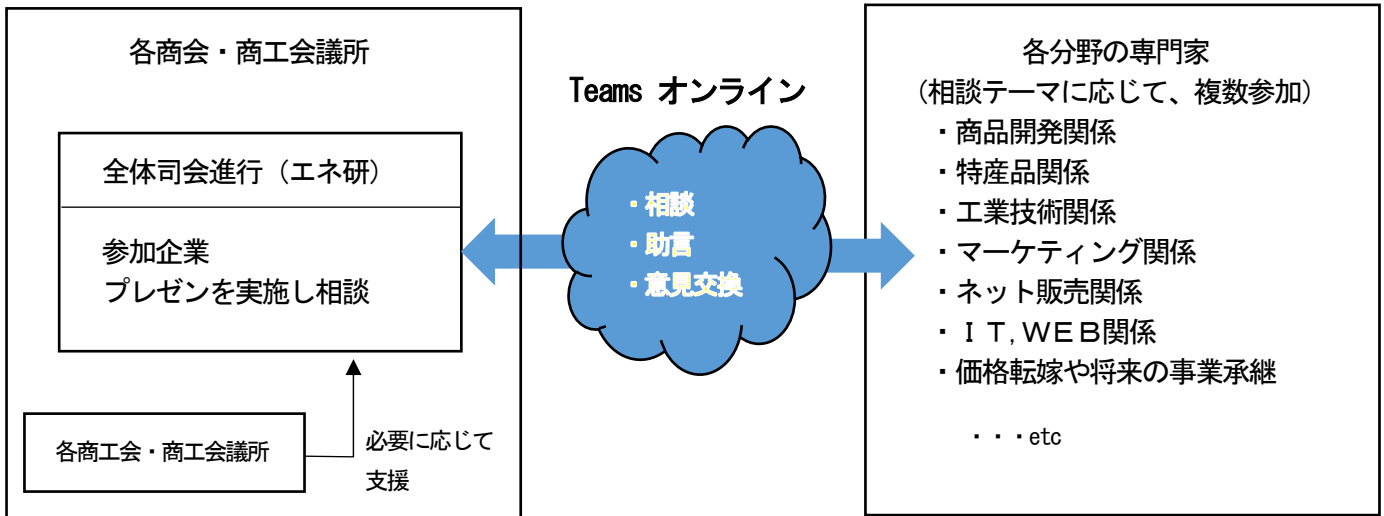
各商会・商工会議所

全体司会進行（エネ研）

参加企業
プレゼンを実施し相談

各商工会・商工会議所

必要に応じて
支援

Teams オンライン

・相談
・助言
・意見交換

各分野の専門家
（相談テーマに応じて、複数参加）
・商品開発関係
・特産品関係
・工業技術関係
・マーケティング関係
・ネット販売関係
・ＩＴ,ＷＥＢ関係
・価格転嫁や将来の事業承継

・・・etc